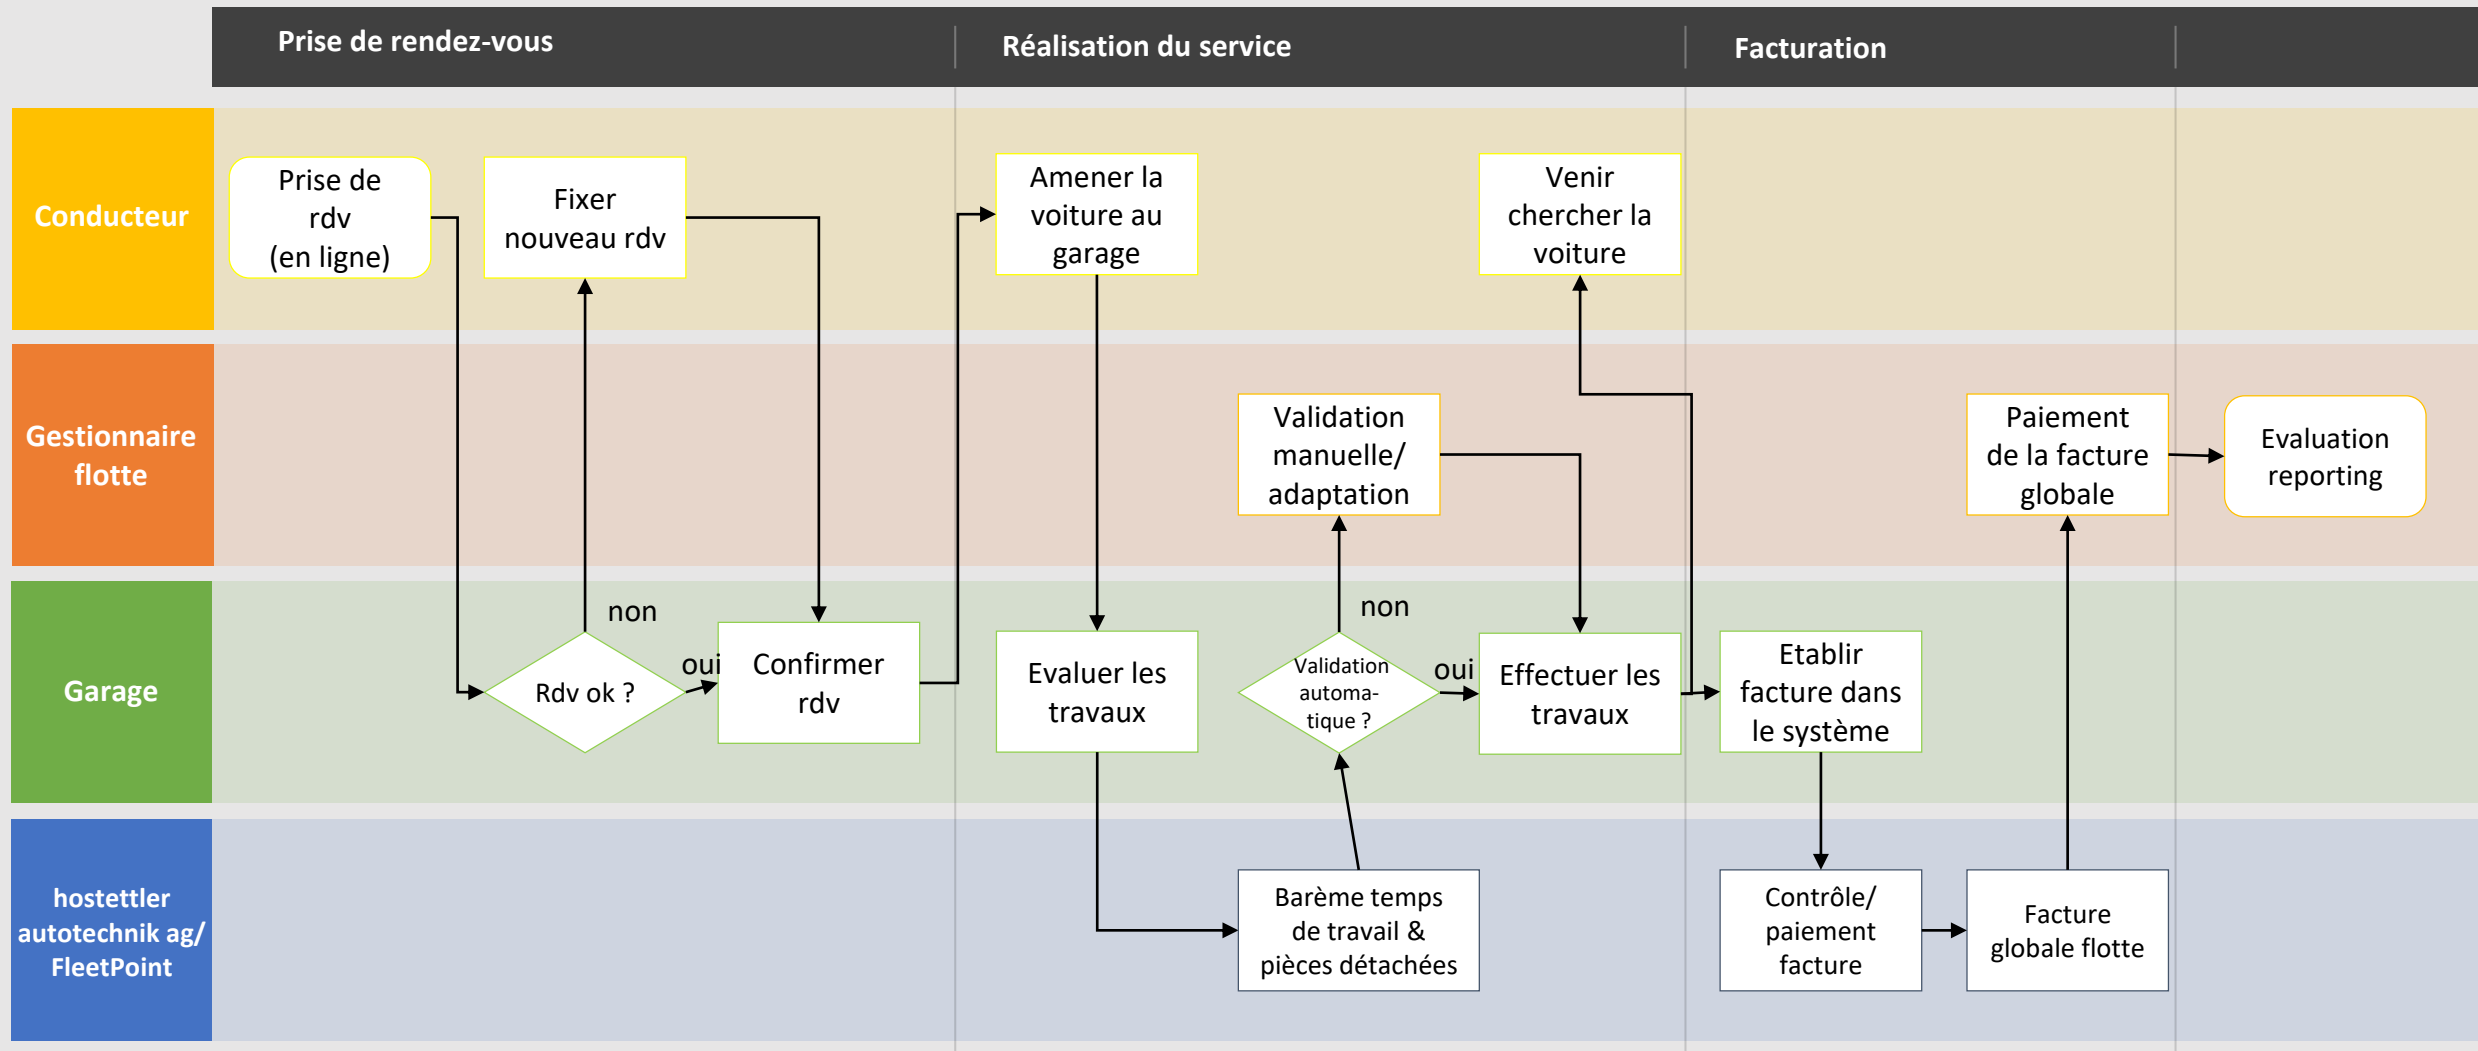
Prise de rendez-vous
Réalisation du service
Facturation

Conducteur
Gestionnaire flotte
Garage
hostettler autotechnik ag/ FleetPoint

Prise de rdv (en ligne)
Fixer nouveau rdv
Amener la voiture au garage
Venir chercher la voiture
Validation manuelle/ adaptation
Paiement de la facture globale
Evaluation reporting
non
Rdv ok ?
oui
Confirmer rdv
Evaluer les travaux
non
Validation automatique ?
oui
Effectuer les travaux
Etablir facture dans le système
Barème temps de travail & pièces détachées
Contrôle/ paiement facture
Facture globale flotte